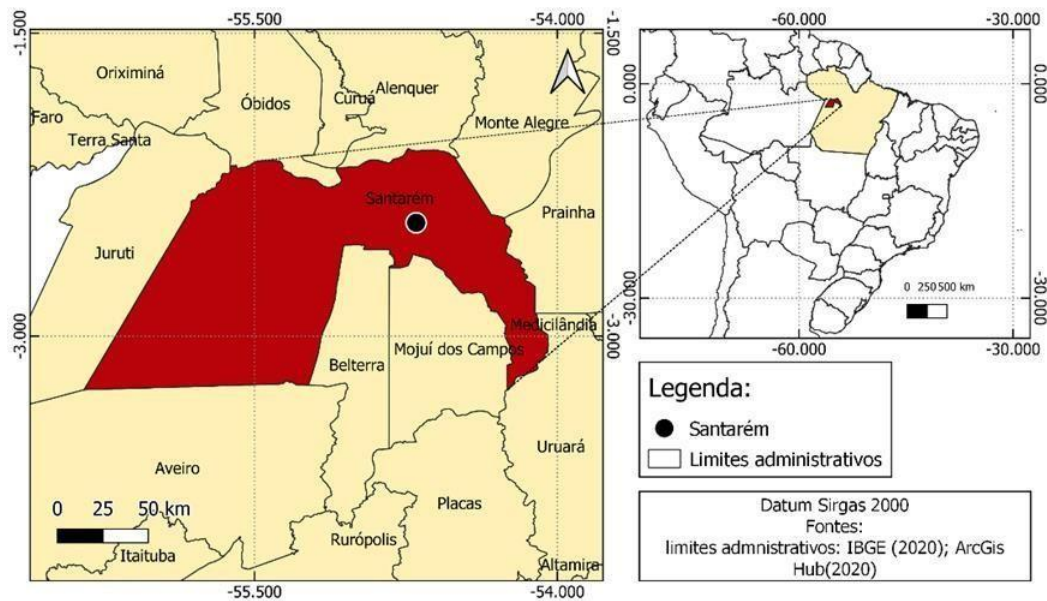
-55.500
-54.000
-1.500
-1.500
-3.000
-3.000
Oriximiná
Óbidos
Curuá
Alenquer
Faro
Terra Santa
Monte Alegre
Santarém
Prainha
Juruti
Medicilândia
Belterra
Mojuí dos Campos
Uruará
Aveiro
Placas
Rurópolis
Itaituba
Altamira
0 25 50 km
-55.500
-54.000

-60.000
-30.000
0.000
0.000
-30.000
-30.000
0 250 500 km
-60.000
-30.000

Legenda:
Santarém
Limites administrativos

Datum Sirgas 2000
Fontes:
limites admnistrativos: IBGE (2020); ArcGis Hub(2020)